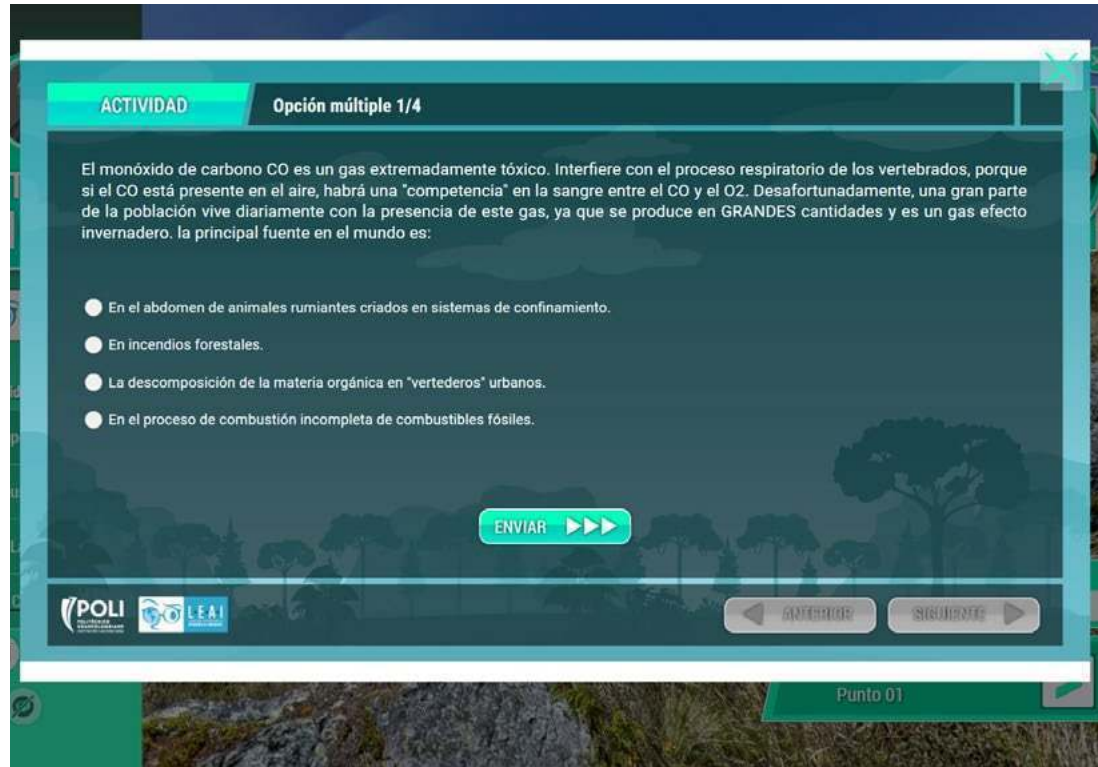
ACTIVIDAD

Opción múltiple 1/4

El monóxido de carbono CO es un gas extremadamente tóxico. Interfiere con el proceso respiratorio de los vertebrados, porque si el CO está presente en el aire, habrá una "competencia" en la sangre entre el CO y el O2. Desafortunadamente, una gran parte de la población vive diariamente con la presencia de este gas, ya que se produce en GRANDES cantidades y es un gas efecto invernadero. la principal fuente en el mundo es:

En el abdomen de animales rumiantes criados en sistemas de confinamiento.

En incendios forestales.

La descomposición de la materia orgánica en "vertederos" urbanos.

En el proceso de combustión incompleta de combustibles fósiles.

ENVIAR

POLI

LEAI

ANTERIOR

SIGUIENTE

Punto 01